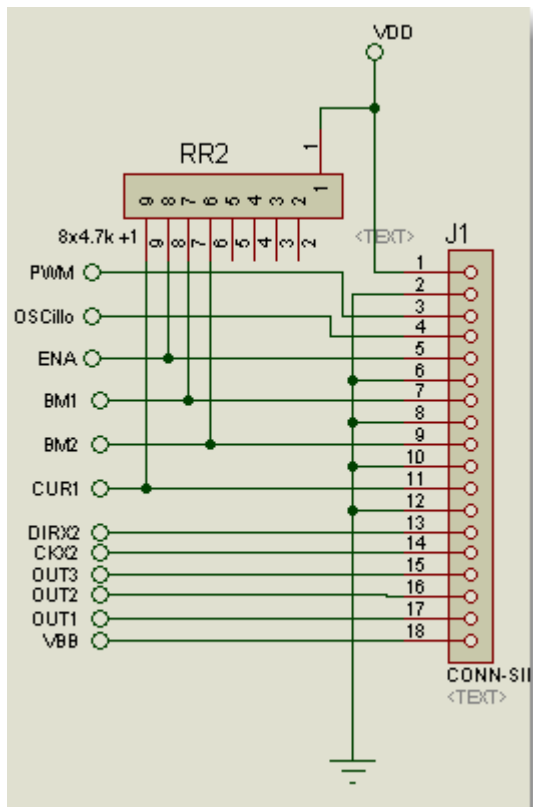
VDD

RR2

1

9 8 7 6 5 4 3 2 1

8x4.7k +1

9 8 7 6 5 4 3 2

<TEXT>

J1

PWM

OSCillo

ENA

BM1

BM2

CUR1

DIRX2

CKX2

OUT3

OUT2

OUT1

VBB

1
2
3
4
5
6
7
8
9
10
11
12
13
14
15
16
17
18

CONN-SII
<TEXT>